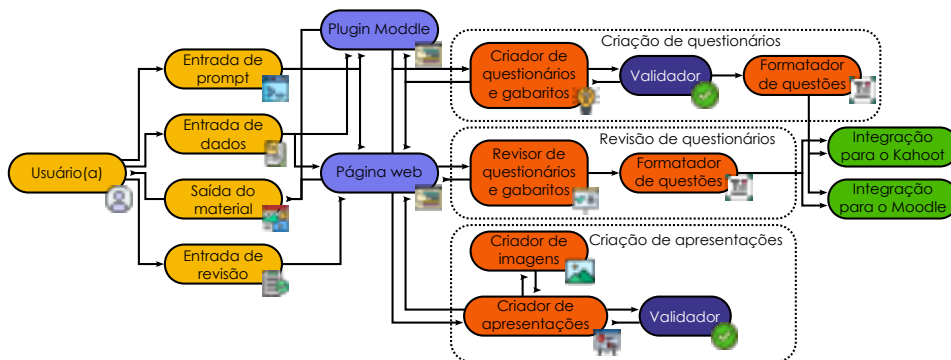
Plugin Moddle

Criação de questionários

Entrada de prompt

Entrada de dados

Usuário(a)

Saída do material

Entrada de revisão

Página web

Criador de questionários e gabaritos

Validador

Formatador de questões

Revisão de questionários

Revisor de questionários e gabaritos

Formatador de questões

Integração para o Kahoot

Integração para o Moodle

Criador de imagens

Criação de apresentações

Criador de apresentações

Validador